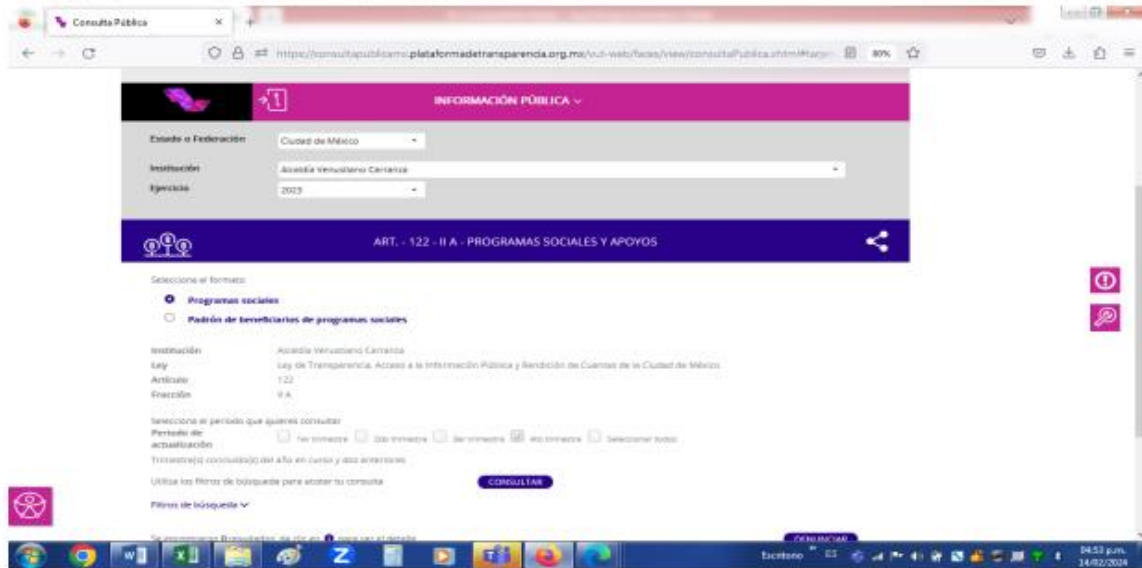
Consulta Pública

https://consultapublicamx.plataformadetransparencia.org.mx/vut-web/faces/view/consultaPublica.xhtml#tarjeta 80%

INFORMACIÓN PÚBLICA

Estado o Federación Ciudad de México
Institución Alcaldía Venustiano Carranza
Ejercicio 2023

ART. - 122 - II A - PROGRAMAS SOCIALES Y APOYOS

Seleccione el formato:
Programas sociales
Padrón de beneficiarios de programas sociales

Institución Alcaldía Venustiano Carranza
Ley Ley de Transparencia, Acceso a la Información Pública y Rendición de Cuentas de la Ciudad de México
Artículo 122
Fracción II A

Selecciona el periodo que quieres consultar
Periodo de actualización 1er trimestre 2do trimestre 3er trimestre 4to trimestre Seleccionar todos
Trimestre(s) concluido(s) del año en curso y dos anteriores

Utiliza los filtros de búsqueda para acotar tu consulta CONSULTAR

Filtros de búsqueda

Se encontraron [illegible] resultados, da clic en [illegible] para ver el detalle DENUNCIAR

Escritorio ES 04:53 p.m. 14/02/2024